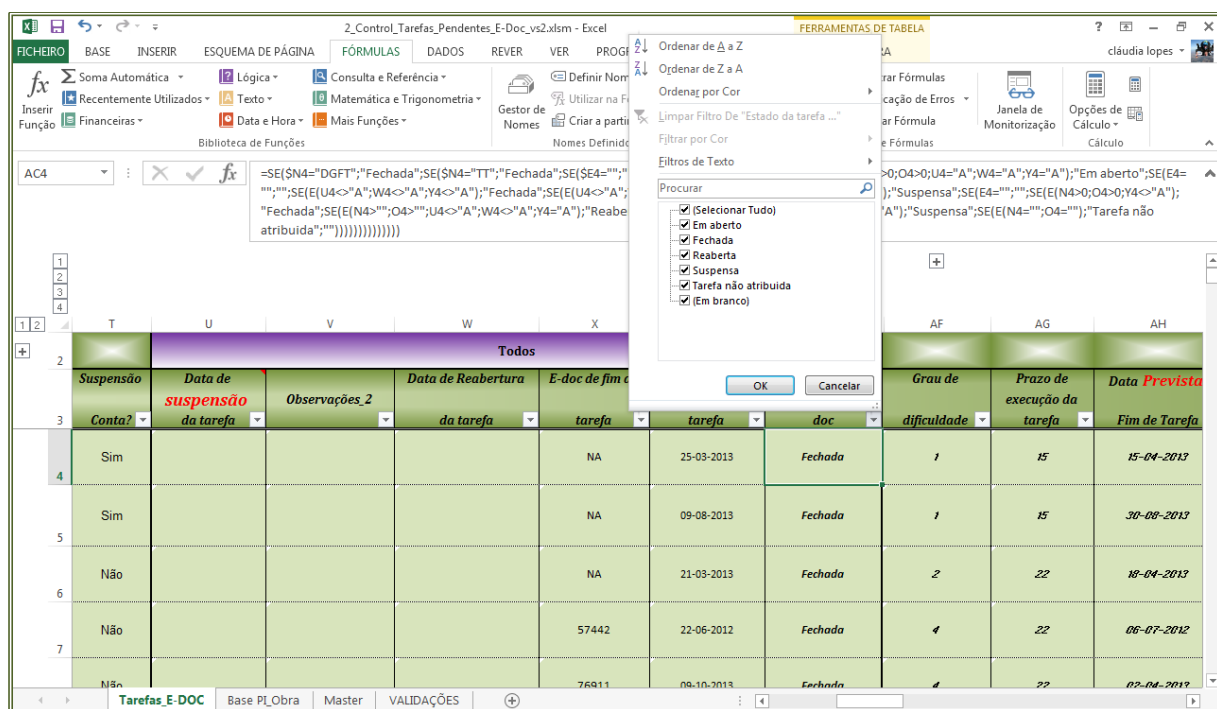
2_Control_Tarefas_Pendentes_E-Doc_vs2.xlsm - Excel
FERRAMENTAS DE TABELA
? – ✕
FICHEIRO BASE INSERIR ESQUEMA DE PÁGINA FÓRMULAS DADOS REVER VER PROG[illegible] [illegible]A
cláudia lopes

Inserir Função
Soma Automática
Recentemente Utilizados
Financeiras
Lógica
Texto
Data e Hora
Consulta e Referência
Matemática e Trigonometria
Mais Funções
Biblioteca de Funções
Gestor de Nomes
Definir Nom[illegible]
Utilizar na F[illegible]
Criar a parti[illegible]
Nomes Definido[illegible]
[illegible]rar Fórmulas
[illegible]cação de Erros
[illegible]ar Fórmula
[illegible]e Fórmulas
Janela de Monitorização
Opções de Cálculo
Cálculo

Ordenar de A a Z
Ordenar de Z a A
Ordenar por Cor
Limpar Filtro De "Estado da tarefa ..."
Filtrar por Cor
Filtros de Texto
Procurar
(Selecionar Tudo)
Em aberto
Fechada
Reaberta
Suspensa
Tarefa não atribuida
(Em branco)
OK
Cancelar

AC4
=SE($N4="DGFT";"Fechada";SE($N4="TT";"Fechada";SE($E4="";"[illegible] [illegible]>0;O4>0;U4="A";W4="A";Y4="A");"Em aberto";SE(E4= "";"";SE(E(U4<>"A";W4<>"A";Y4<>"A");"Fechada";SE(E(U4<>"A";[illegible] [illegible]);"Suspensa";SE(E4="";"";SE(E(N4>0;O4>0;Y4<>"A"); "Fechada";SE(E(N4>"";O4>"";U4<>"A";W4<>"A";Y4="A");"Reabe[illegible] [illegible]"A");"Suspensa";SE(E(N4="";O4="");"Tarefa não atribuida";""))))))))))))))

1 2 3 4
T U V W X AF AG AH
Todos

| Suspensão Conta? | Data de suspensão da tarefa | Observações_2 | Data de Reabertura da tarefa | E-doc de fim d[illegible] tarefa | tarefa | doc | Grau de dificuldade | Prazo de execução da tarefa | Data Prevista Fim de Tarefa |
|---|---|---|---|---|---|---|---|---|---|
| Sim | | | | NA | 25-03-2013 | Fechada | 1 | 15 | 15-04-2013 |
| Sim | | | | NA | 09-08-2013 | Fechada | 1 | 15 | 30-08-2013 |
| Não | | | | NA | 21-03-2013 | Fechada | 2 | 22 | 18-04-2013 |
| Não | | | | 57442 | 22-06-2012 | Fechada | 4 | 22 | 06-07-2012 |
| Não | | | | 76911 | 09-10-2013 | Fechada | 4 | 22 | 02-04-2013 |

Tarefas_E-DOC Base PI_Obra Master VALIDAÇÕES